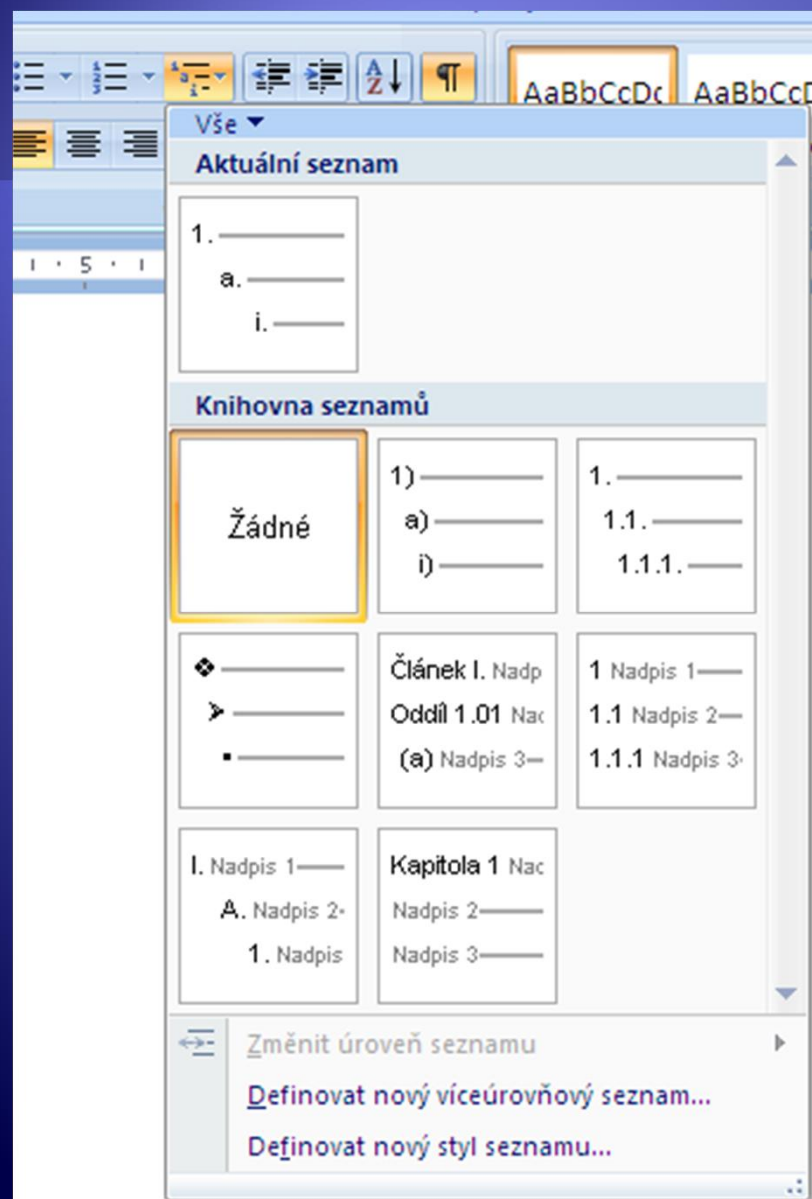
AaBbCcDc AaBbCcD

Vše

Aktuální seznam

1.
a.
i.

Knihovna seznamů

Žádné

1)
a)
i)

1.
1.1.
1.1.1.

Článek I. Nadp
Oddíl 1.01 Nac
(a) Nadpis 3

1 Nadpis 1
1.1 Nadpis 2
1.1.1 Nadpis 3

I. Nadpis 1
A. Nadpis 2
1. Nadpis

Kapitola 1 Nac
Nadpis 2
Nadpis 3

Změnit úroveň seznamu

Definovat nový víceúrovňový seznam...

Definovat nový styl seznamu...